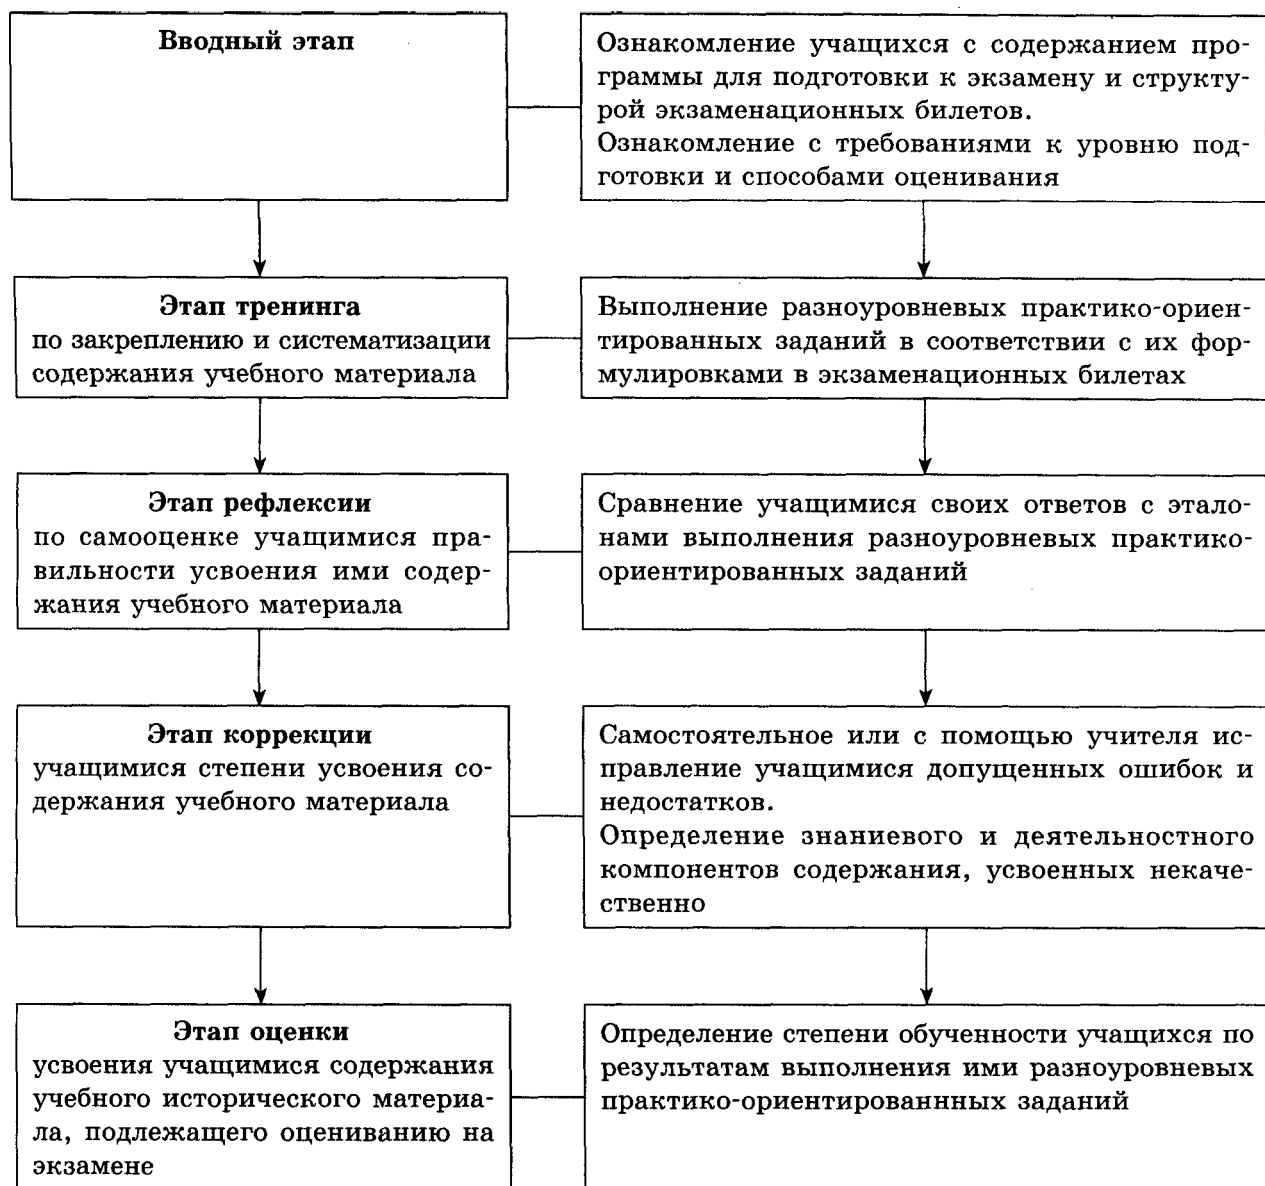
Вводный этап

Ознакомление учащихся с содержанием программы для подготовки к экзамену и структурой экзаменационных билетов.
Ознакомление с требованиями к уровню подготовки и способами оценивания

Этап тренинга
по закреплению и систематизации содержания учебного материала

Выполнение разноуровневых практико-ориентированных заданий в соответствии с их формулировками в экзаменационных билетах

Этап рефлексии
по самооценке учащимися правильности усвоения ими содержания учебного материала

Сравнение учащимися своих ответов с эталонами выполнения разноуровневых практико-ориентированных заданий

Этап коррекции
учащимися степени усвоения содержания учебного материала

Самостоятельное или с помощью учителя исправление учащимися допущенных ошибок и недостатков.
Определение знаниевого и деятельностного компонентов содержания, усвоенных некачественно

Этап оценки
усвоения учащимися содержания учебного исторического материала, подлежащего оцениванию на экзамене

Определение степени обученности учащихся по результатам выполнения ими разноуровневых практико-ориентированнных заданий